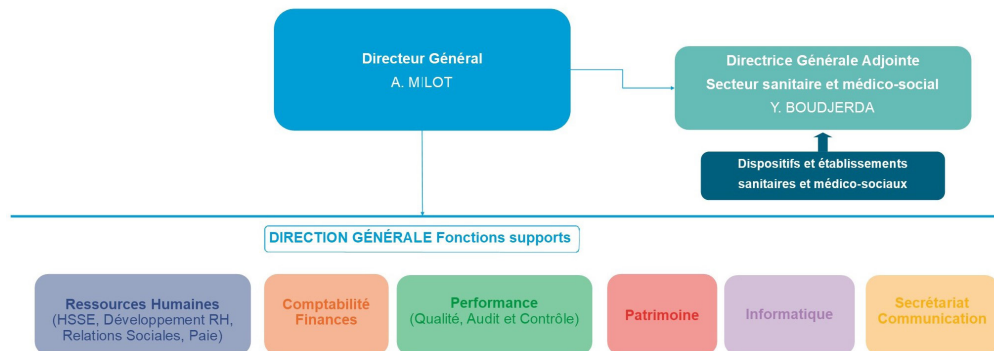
Directeur Général
A. MILOT

Directrice Générale Adjointe
Secteur sanitaire et médico-social
Y. BOUDJERDA

Dispositifs et établissements sanitaires et médico-sociaux

DIRECTION GÉNÉRALE Fonctions supports

Ressources Humaines
(HSSE, Développement RH, Relations Sociales, Paie)

Comptabilité Finances

Performance
(Qualité, Audit et Contrôle)

Patrimoine

Informatique

Secrétariat Communication